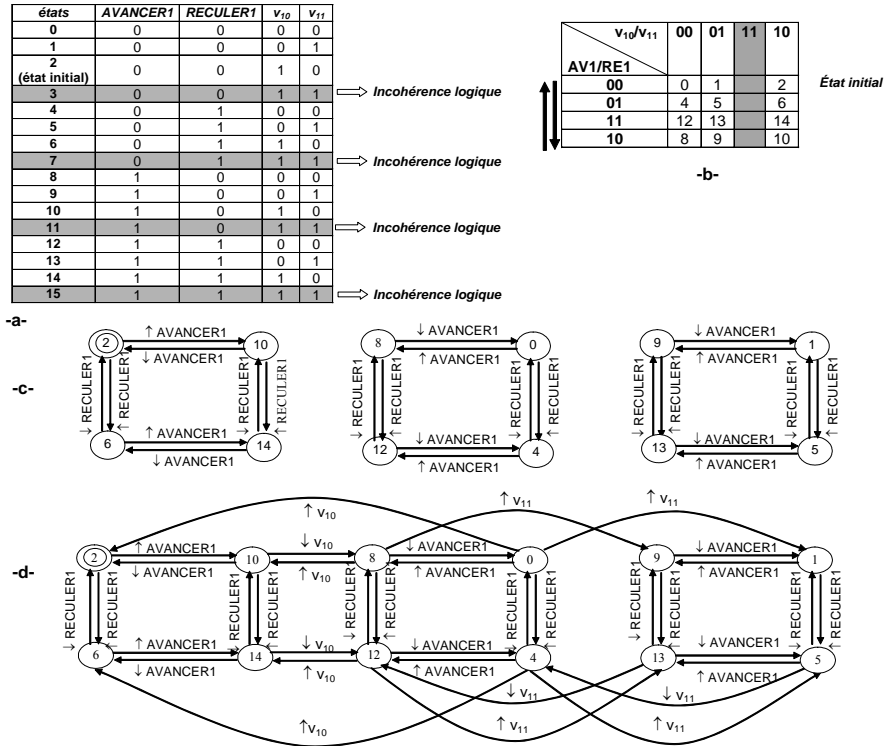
| états | AVANCER1 | RECULER1 | $v_{10}$ | $v_{11}$ |
|---|---|---|---|---|
| 0 | 0 | 0 | 0 | 0 |
| 1 | 0 | 0 | 0 | 1 |
| 2 (état initial) | 0 | 0 | 1 | 0 |
| 3 | 0 | 0 | 1 | 1 |
| 4 | 0 | 1 | 0 | 0 |
| 5 | 0 | 1 | 0 | 1 |
| 6 | 0 | 1 | 1 | 0 |
| 7 | 0 | 1 | 1 | 1 |
| 8 | 1 | 0 | 0 | 0 |
| 9 | 1 | 0 | 0 | 1 |
| 10 | 1 | 0 | 1 | 0 |
| 11 | 1 | 0 | 1 | 1 |
| 12 | 1 | 1 | 0 | 0 |
| 13 | 1 | 1 | 0 | 1 |
| 14 | 1 | 1 | 1 | 0 |
| 15 | 1 | 1 | 1 | 1 |

Incohérence logique
Incohérence logique
Incohérence logique
Incohérence logique

-a-

| $v_{10}/v_{11}$ AV1/RE1 | 00 | 01 | 11 | 10 |
|---|---|---|---|---|
| 00 | 0 | 1 | | 2 |
| 01 | 4 | 5 | | 6 |
| 11 | 12 | 13 | | 14 |
| 10 | 8 | 9 | | 10 |

État initial

-b-

-c-

2 ↑ AVANCER1 10 ↓ AVANCER1 RECULER1 RECULER1 RECULER1 RECULER1 6 ↑ AVANCER1 14 ↓ AVANCER1

8 ↓ AVANCER1 0 ↑ AVANCER1 RECULER1 RECULER1 RECULER1 RECULER1 12 ↓ AVANCER1 4 ↑ AVANCER1

9 ↓ AVANCER1 1 ↑ AVANCER1 RECULER1 RECULER1 RECULER1 RECULER1 13 ↓ AVANCER1 5 ↑ AVANCER1

-d-

↑ $v_{10}$ ↑ $v_{11}$ ↑ $v_{11}$
2 ↑ AVANCER1 ↓ AVANCER1 10 ↓ $v_{10}$ ↑ $v_{10}$ 8 ↓ AVANCER1 ↑ AVANCER1 0 9 ↓ AVANCER1 ↑ AVANCER1 1
RECULER1 RECULER1 RECULER1 RECULER1 RECULER1 RECULER1 RECULER1 RECULER1 RECULER1 RECULER1 RECULER1 RECULER1
6 ↑ AVANCER1 ↓ AVANCER1 14 ↓ $v_{10}$ ↑ $v_{10}$ 12 ↓ AVANCER1 ↑ AVANCER1 4 13 ↓ AVANCER1 ↑ AVANCER1 5
↓ $v_{11}$ ↓ $v_{11}$
↑$v_{10}$ ↑ $v_{11}$ ↑ $v_{11}$